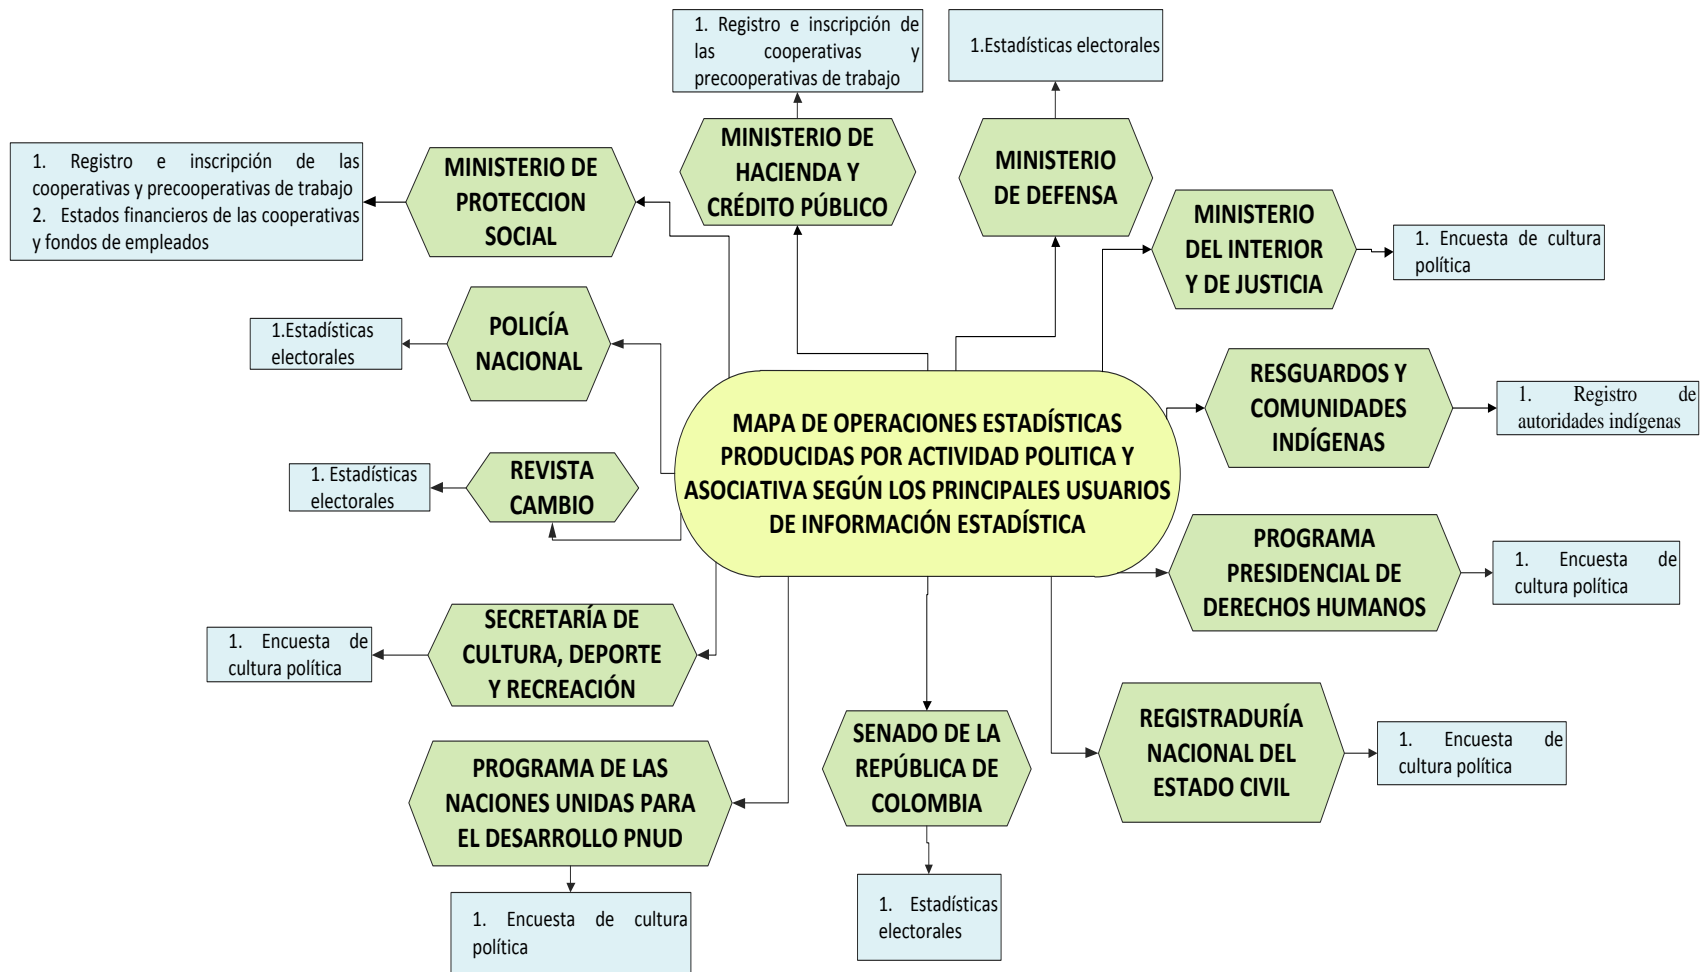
MAPA DE OPERACIONES ESTADÍSTICAS PRODUCIDAS POR ACTIVIDAD POLITICA Y ASOCIATIVA SEGÚN LOS PRINCIPALES USUARIOS DE INFORMACIÓN ESTADÍSTICA

MINISTERIO DE HACIENDA Y CRÉDITO PÚBLICO

1. Registro e inscripción de las cooperativas y precooperativas de trabajo

MINISTERIO DE DEFENSA

1.Estadísticas electorales

MINISTERIO DE PROTECCION SOCIAL

1. Registro e inscripción de las cooperativas y precooperativas de trabajo
2. Estados financieros de las cooperativas y fondos de empleados

MINISTERIO DEL INTERIOR Y DE JUSTICIA

1. Encuesta de cultura política

POLICÍA NACIONAL

1.Estadísticas electorales

RESGUARDOS Y COMUNIDADES INDÍGENAS

1. Registro de autoridades indígenas

REVISTA CAMBIO

1. Estadísticas electorales

PROGRAMA PRESIDENCIAL DE DERECHOS HUMANOS

1. Encuesta de cultura política

SECRETARÍA DE CULTURA, DEPORTE Y RECREACIÓN

1. Encuesta de cultura política

REGISTRADURÍA NACIONAL DEL ESTADO CIVIL

1. Encuesta de cultura política

SENADO DE LA REPÚBLICA DE COLOMBIA

1. Estadísticas electorales

PROGRAMA DE LAS NACIONES UNIDAS PARA EL DESARROLLO PNUD

1. Encuesta de cultura política